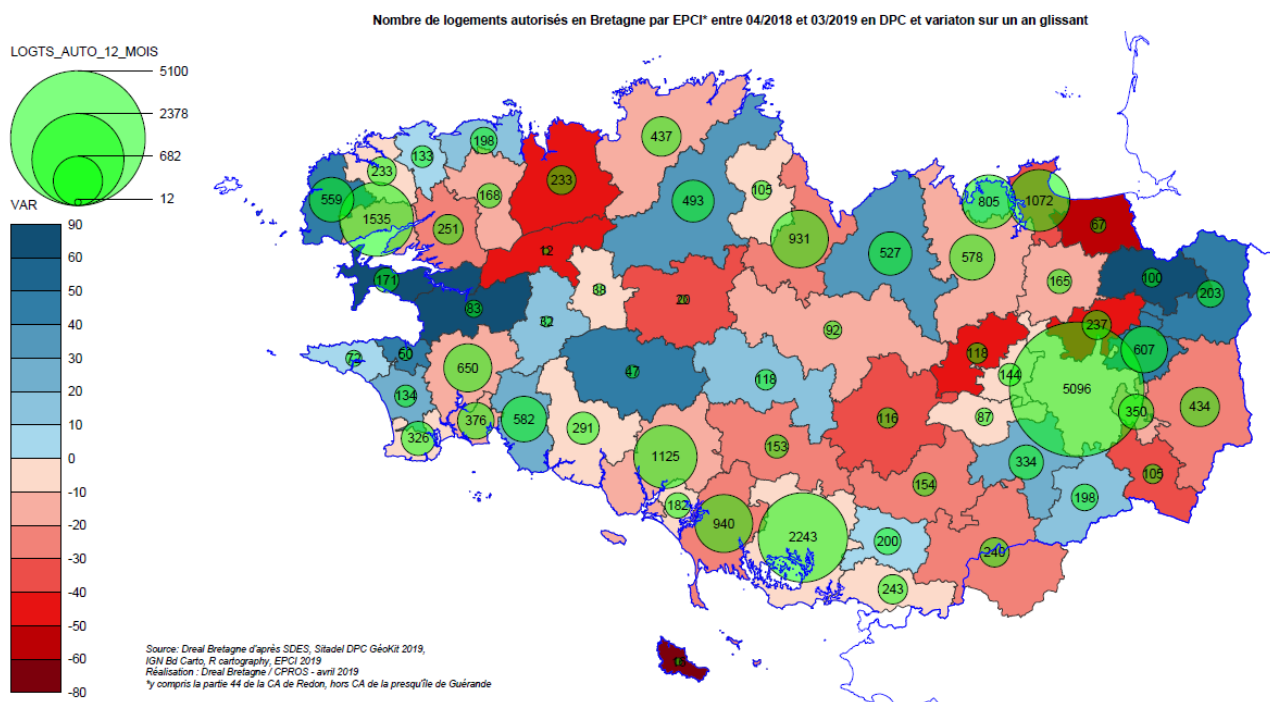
Nombre de logements autorisés en Bretagne par EPCI* entre 04/2018 et 03/2019 en DPC et variaton sur un an glissant

LOGTS_AUTO_12_MOIS
5100
2378
682
12

VAR
90
60
50
40
30
20
10
0
-10
-20
-30
-40
-50
-60
-80

233
133
198
437
233
105
559
1535
168
251
493
931
805
1072
67
12
527
578
165
100
203
171
88
70
83
32
92
237
118
607
73
50
650
47
118
144
5096
134
376
582
291
116
87
350
434
326
1125
153
334
105
154
198
182
940
2243
200
249
243
0

Source: Dreal Bretagne d'après SDES, Sitadel DPC GéoKit 2019,
IGN Bd Carto, R cartography, EPCI 2019
Réalisation : Dreal Bretagne / CPROS - avril 2019
*y compris la partie 44 de la CA de Redon, hors CA de la presqu'île de Guérande